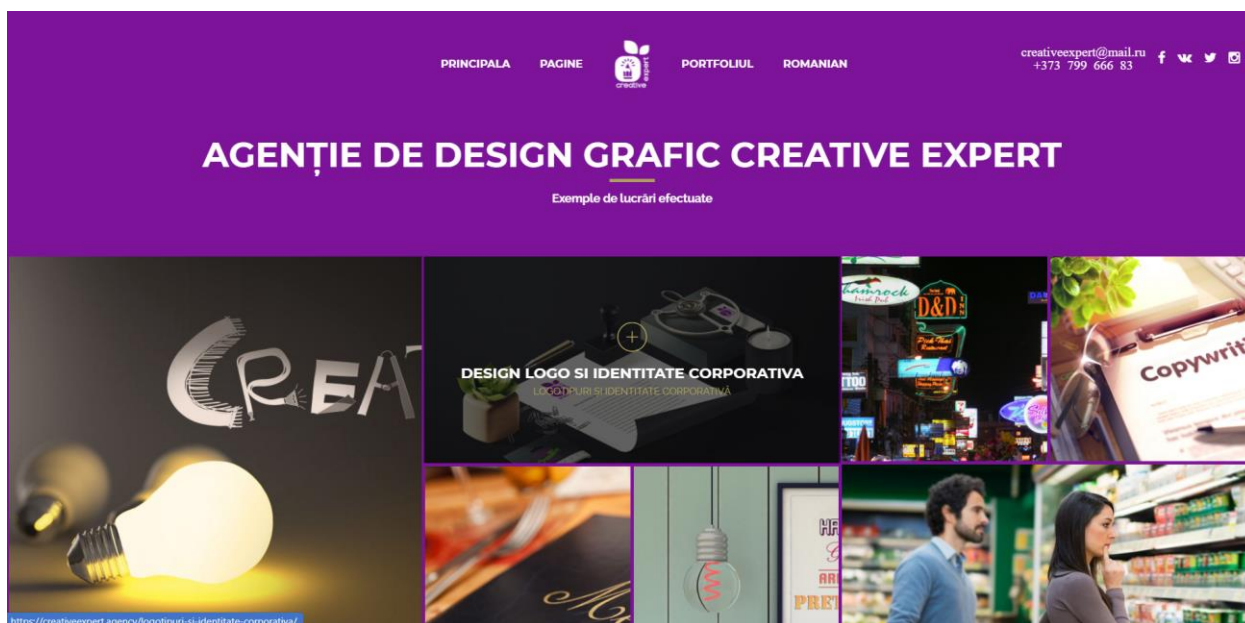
PRINCIPALA PAGINE creative expert PORTFOLIUL ROMANIAN

creativeexpert@mail.ru
+373 799 666 83

AGENȚIE DE DESIGN GRAFIC CREATIVE EXPERT

Exemple de lucrări efectuate

CREAT

DESIGN LOGO SI IDENTITATE CORPORATIVA
LOGOTIPURI ȘI IDENTITATE CORPORATIVĂ

Shamrock
D&D

Copywri

https://creativeexpert.agency/logotipuri-si-identitate-corporativa/